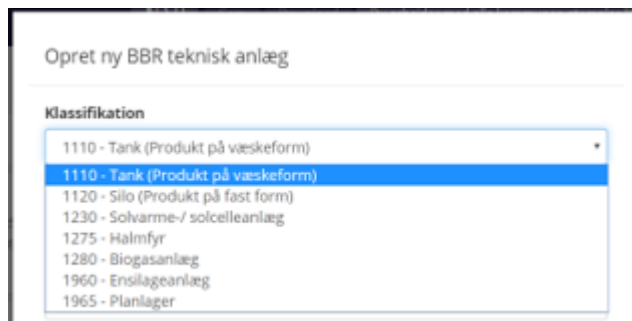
Opret ny BBR teknisk anlæg

Klassifikation

1110 - Tank (Produkt på væskeform)

1110 - Tank (Produkt på væskeform)
1120 - Silo (Produkt på fast form)
1230 - Solvarme-/ solcelleanlæg
1275 - Halmfyr
1280 - Biogasanlæg
1960 - Ensilageanlæg
1965 - Planlager